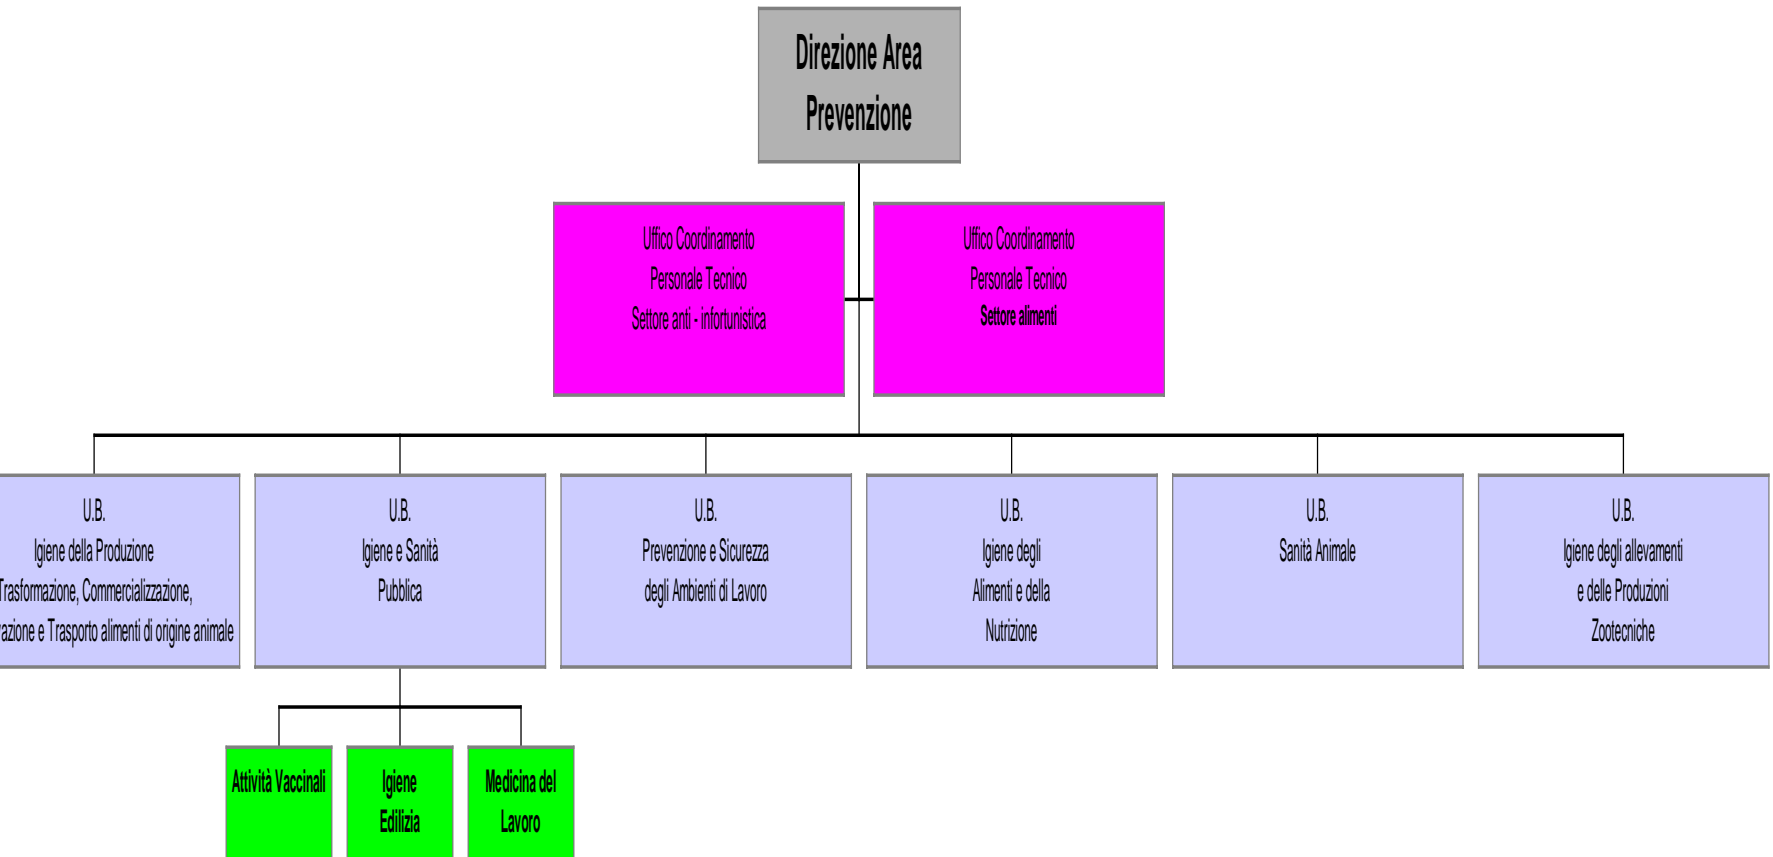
Direzione Area
Prevenzione

Ufficio Coordinamento
Personale Tecnico
Settore anti - infortunistica

Ufficio Coordinamento
Personale Tecnico
Settore alimenti

U.B.
Igiene della Produzione
Trasformazione, Commercializzazione,
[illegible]razione e Trasporto alimenti di origine animale

U.B.
Igiene e Sanità
Pubblica

U.B.
Prevenzione e Sicurezza
degli Ambienti di Lavoro

U.B.
Igiene degli
Alimenti e della
Nutrizione

U.B.
Sanità Animale

U.B.
Igiene degli allevamenti
e delle Produzioni
Zootecniche

Attività Vaccinali

Igiene
Edilizia

Medicina del
Lavoro